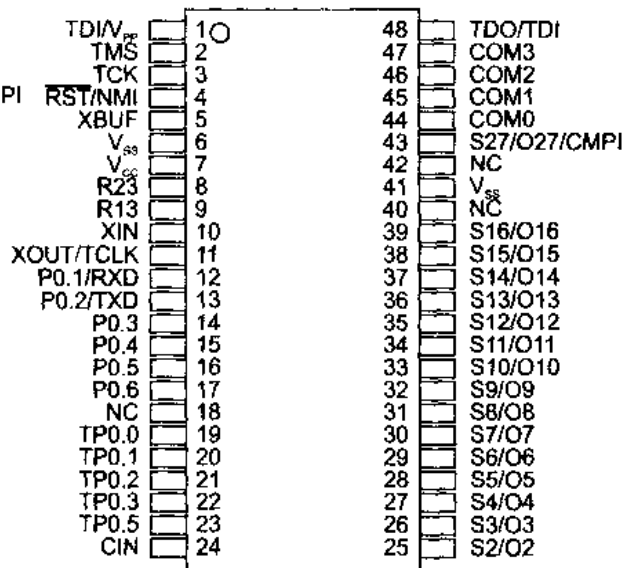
TDI/$V_{PP}$ 1
TMS 2
TCK 3
PI $\overline{RST}$/NMI 4
XBUF 5
$V_{SS}$ 6
$V_{CC}$ 7
R23 8
R13 9
XIN 10
XOUT/TCLK 11
P0.1/RXD 12
P0.2/TXD 13
P0.3 14
P0.4 15
P0.5 16
P0.6 17
NC 18
TP0.0 19
TP0.1 20
TP0.2 21
TP0.3 22
TP0.5 23
CIN 24

48 TDO/TDI
47 COM3
46 COM2
45 COM1
44 COM0
43 S27/O27/CMPI
42 NC
41 $V_{SS}$
40 NC
39 S16/O16
38 S15/O15
37 S14/O14
36 S13/O13
35 S12/O12
34 S11/O11
33 S10/O10
32 S9/O9
31 S8/O8
30 S7/O7
29 S6/O6
28 S5/O5
27 S4/O4
26 S3/O3
25 S2/O2